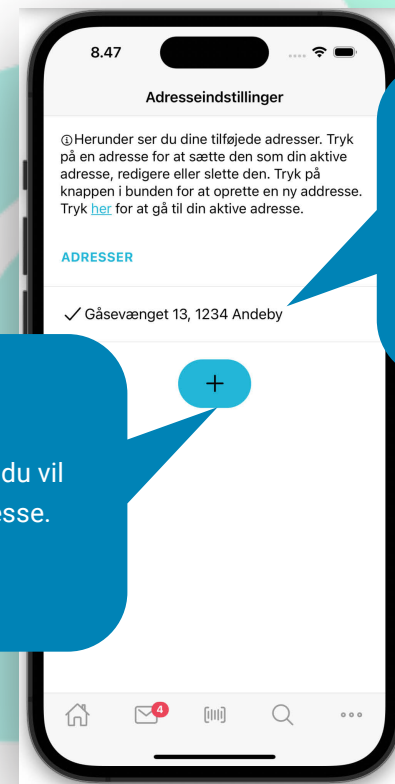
8.47

Adresseindstillinger

ⓘHerunder ser du dine tilføjede adresser. Tryk på en adresse for at sætte den som din aktive adresse, redigere eller slette den. Tryk på knappen i bunden for at oprette en ny addresse. Tryk her for at gå til din aktive adresse.

ADRESSER

✓ Gåsevænget 13, 1234 Andeby

+

du vil
esse.

4